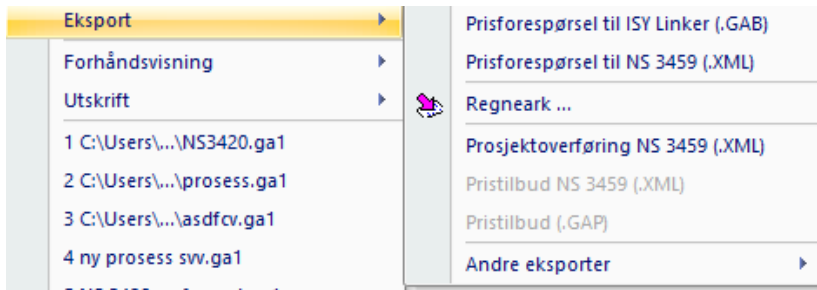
Eksport
Forhåndsvisning
Utskrift
1 C:\Users\...\NS3420.ga1
2 C:\Users\...\prosess.ga1
3 C:\Users\...\asdfcv.ga1
4 ny prosess svv.ga1

Prisforespørsel til ISY Linker (.GAB)
Prisforespørsel til NS 3459 (.XML)
Regneark ...
Prosjektoverføring NS 3459 (.XML)
Pristilbud NS 3459 (.XML)
Pristilbud (.GAP)
Andre eksporter